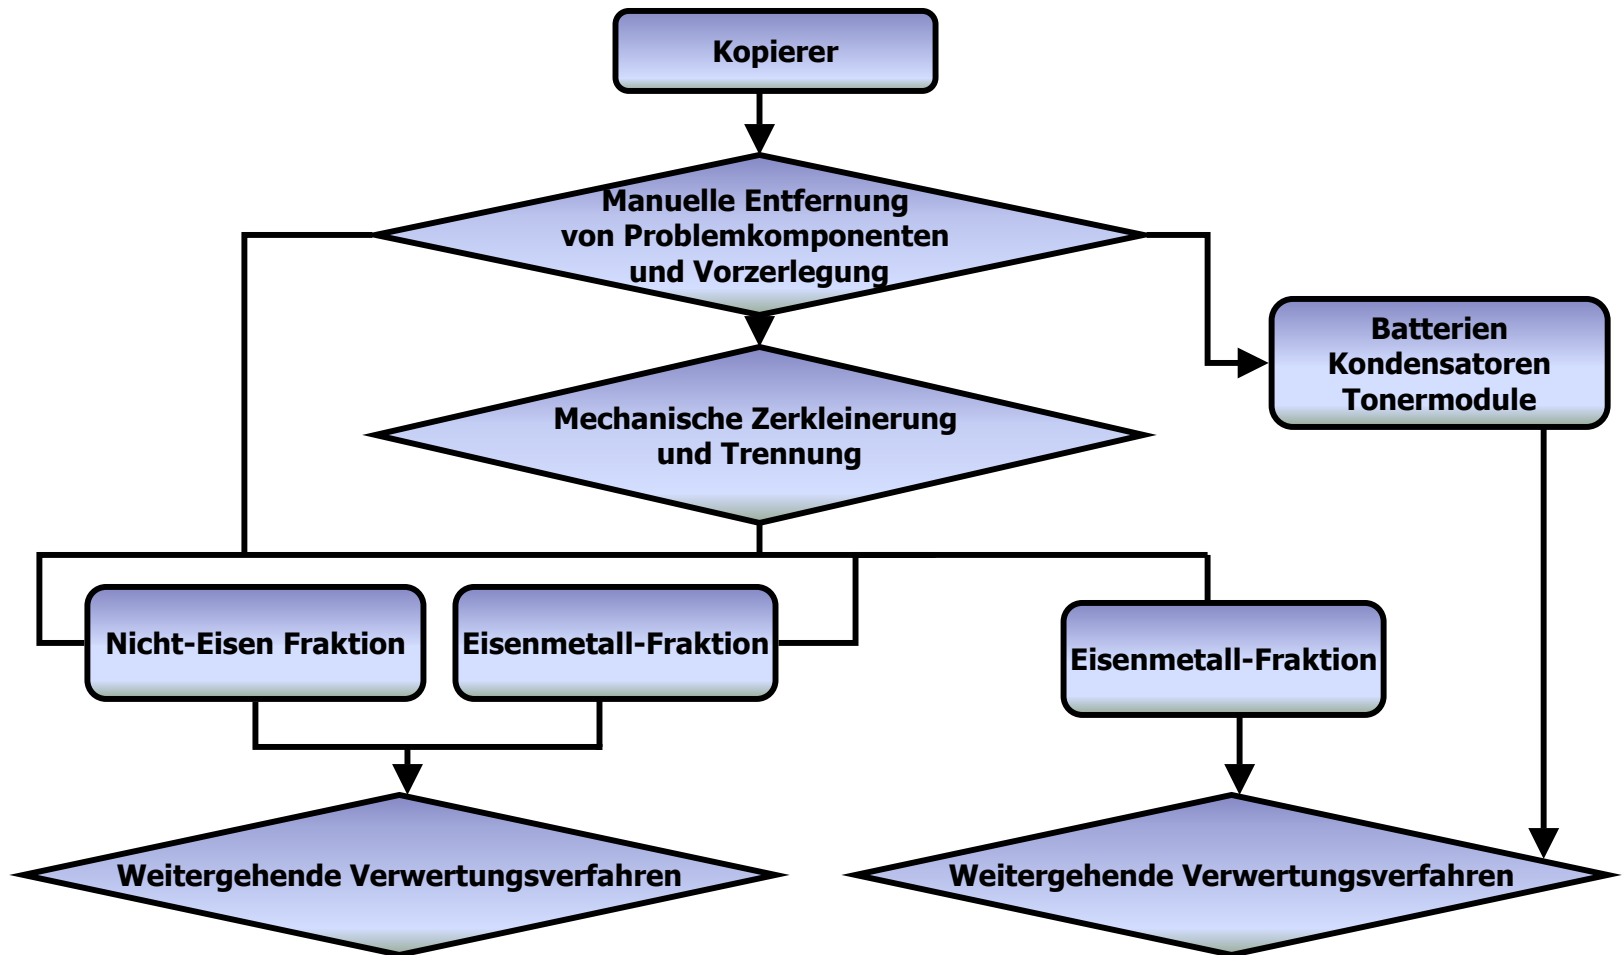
Kopierer

Manuelle Entfernung von Problemkomponenten und Vorzerlegung

Batterien
Kondensatoren
Tonermodule

Mechanische Zerkleinerung und Trennung

Nicht-Eisen Fraktion

Eisenmetall-Fraktion

Eisenmetall-Fraktion

Weitergehende Verwertungsverfahren

Weitergehende Verwertungsverfahren